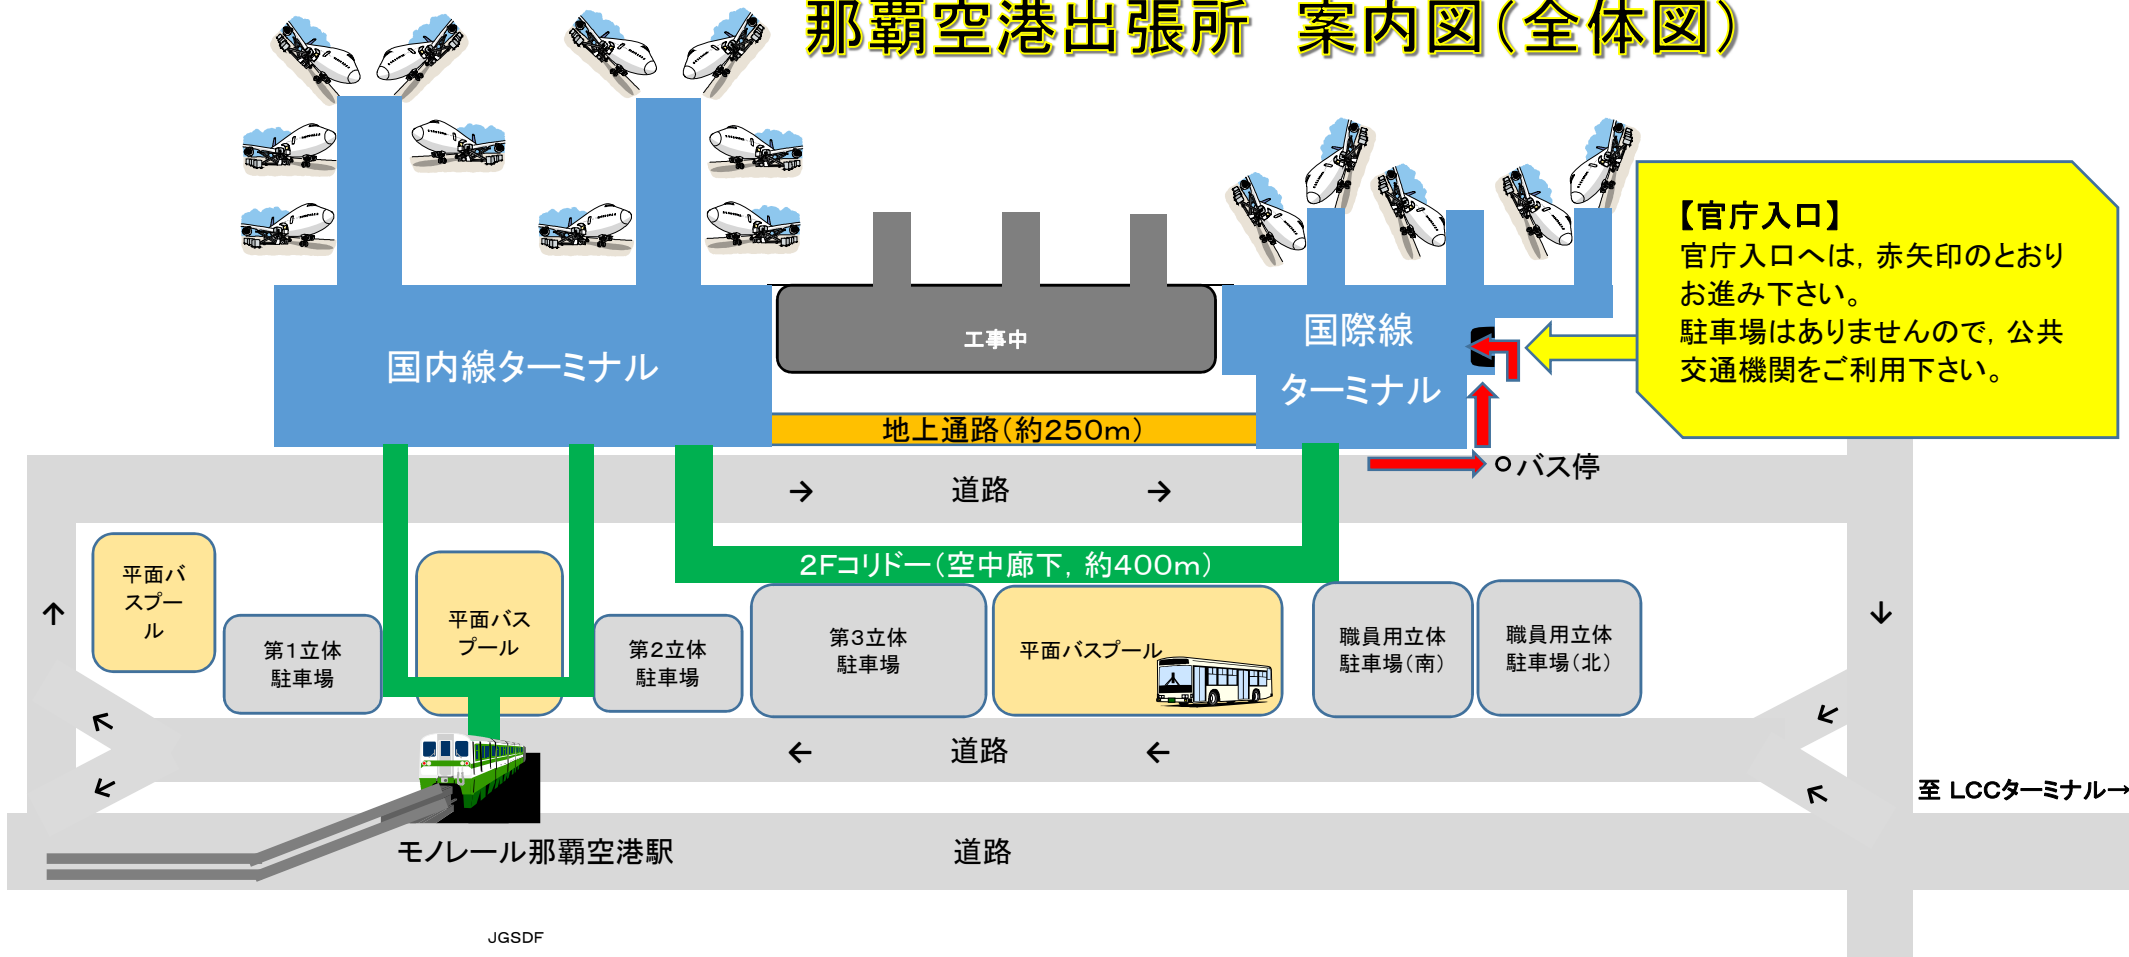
那覇空港出張所　案内図（全体図）

【官庁入口】
官庁入口へは，赤矢印のとおりお進み下さい。
駐車場はありませんので，公共交通機関をご利用下さい。

国内線ターミナル

工事中

国際線ターミナル

地上通路（約250m）

○バス停

→　道路　→

2Fコリドー（空中廊下，約400m）

平面バスプール

第1立体駐車場

平面バスプール

第2立体駐車場

第3立体駐車場

平面バスプール

職員用立体駐車場（南）

職員用立体駐車場（北）

←　道路　←

至 LCCターミナル→

モノレール那覇空港駅

道路

JGSDF